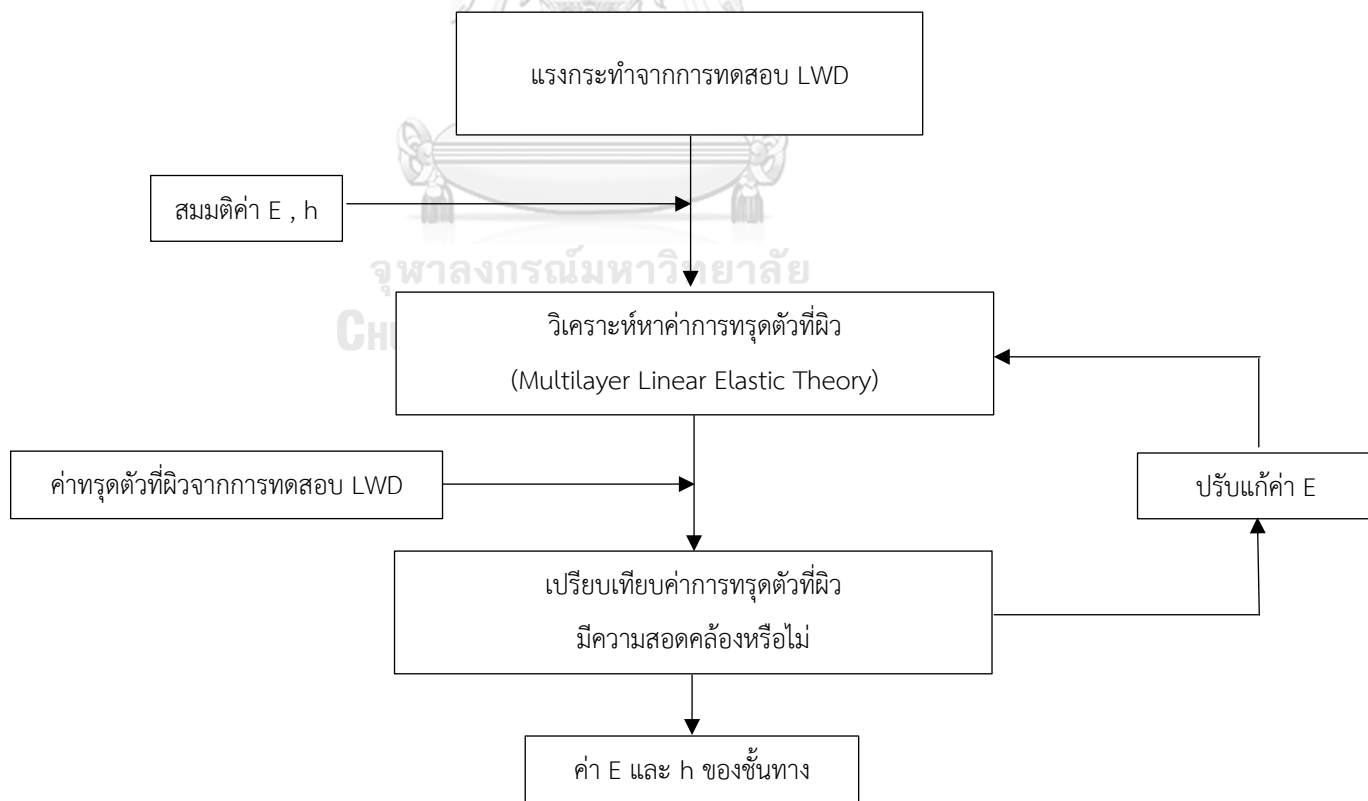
แรงกระทำจากการทดสอบ LWD

สมมติค่า E , h

จุฬาลงกรณ์มหาวิทยาลัย

CHU

วิเคราะห์หาค่าการทรุดตัวที่ผิว
(Multilayer Linear Elastic Theory)

ค่าทรุดตัวที่ผิวจากการทดสอบ LWD

ปรับแก้ค่า E

เปรียบเทียบค่าการทรุดตัวที่ผิว
มีความสอดคล้องหรือไม่

ค่า E และ h ของชั้นทาง